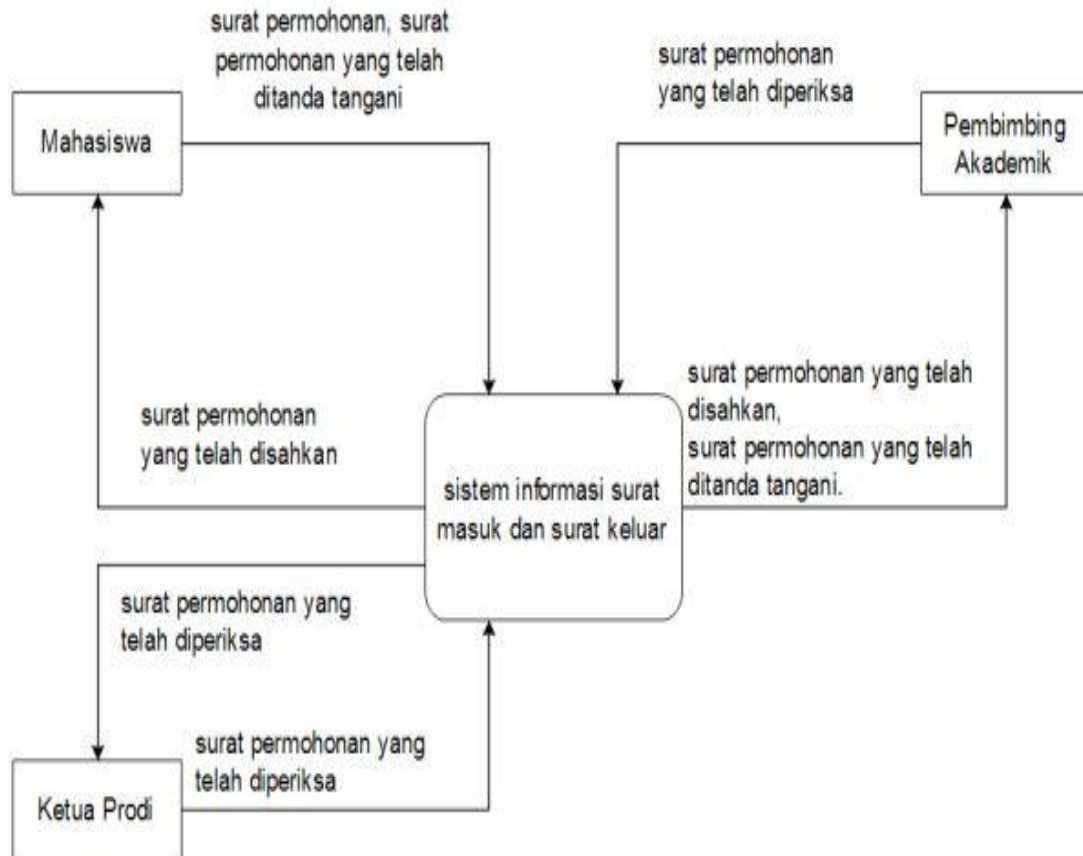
surat permohonan, surat permohonan yang telah ditanda tangani

surat permohonan yang telah diperiksa

Mahasiswa

Pembimbing Akademik

surat permohonan yang telah disahkan,
surat permohonan yang telah ditanda tangani.

surat permohonan yang telah disahkan

sistem informasi surat masuk dan surat keluar

surat permohonan yang telah diperiksa

surat permohonan yang telah diperiksa

Ketua Prodi